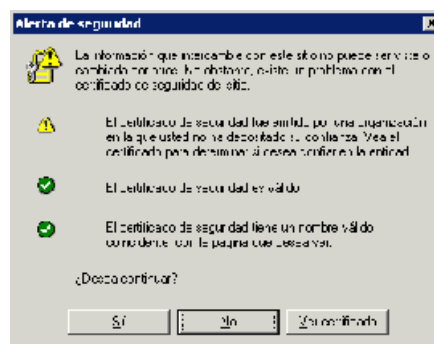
Alerta de seguridad

La información que intercambie con este sitio no puede ser vista o cambiada por otros. No obstante, existe un problema con el certificado de seguridad del sitio.

El certificado de seguridad fue emitido por una organización en la que usted no ha depositado su confianza. Vea el certificado para determinar si desea confiar en la entidad.

El certificado de seguridad es válido.

El certificado de seguridad tiene un nombre válido coincidente con la página que desea ver.

¿Desea continuar?

Sí

No

Ver certificado